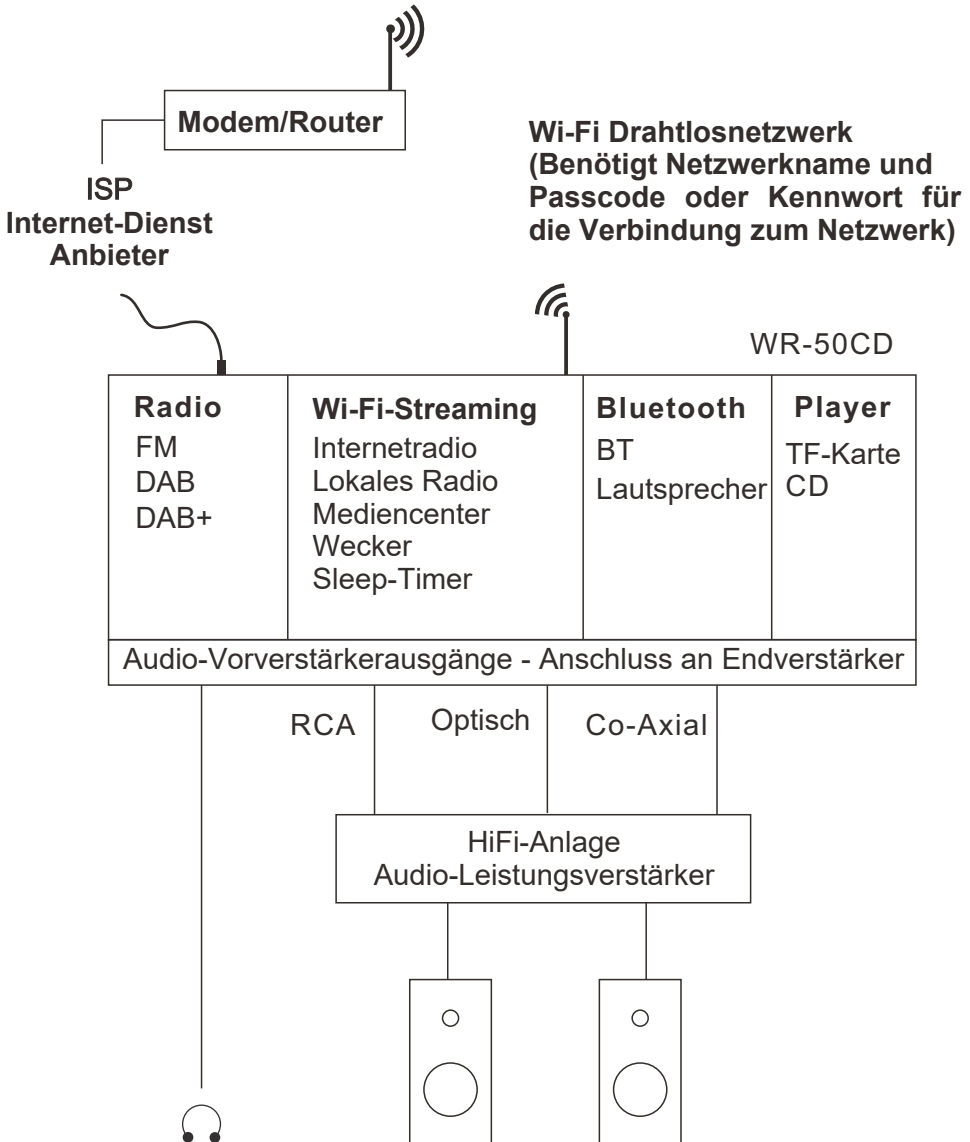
Modem/Router

ISP
Internet-Dienst
Anbieter

Wi-Fi Drahtlosnetzwerk
(Benötigt Netzwerkname und Passcode oder Kennwort für die Verbindung zum Netzwerk)

WR-50CD

| Radio | Wi-Fi-Streaming | Bluetooth | Player |
|---|---|---|---|
| FM<br>DAB<br>DAB+ | Internetradio<br>Lokales Radio<br>Mediencenter<br>Wecker<br>Sleep-Timer | BT<br>Lautsprecher | TF-Karte<br>CD |

Audio-Vorverstärkerausgänge - Anschluss an Endverstärker

RCA
Optisch
Co-Axial

HiFi-Anlage
Audio-Leistungsverstärker